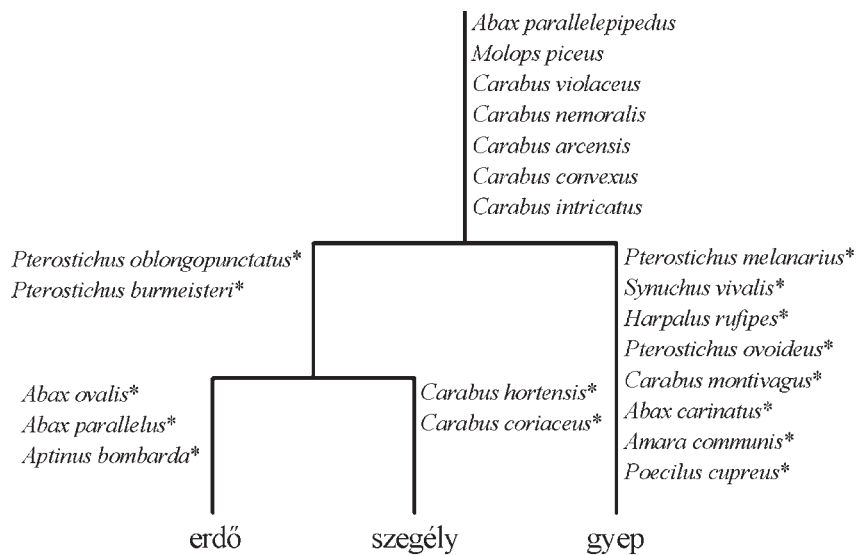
Abax parallelepipedus
Molops piceus
Carabus violaceus
Carabus nemoralis
Carabus arcensis
Carabus convexus
Carabus intricatus

Pterostichus oblongopunctatus*
Pterostichus burmeisteri*

Pterostichus melanarius*
Synuchus vivalis*
Harpalus rufipes*
Pterostichus ovoideus*
Carabus montivagus*
Abax carinatus*
Amara communis*
Poecilus cupreus*

Abax ovalis*
Abax parallelus*
Aptinus bombarda*

Carabus hortensis*
Carabus coriaceus*

erdő
szegély
gyep